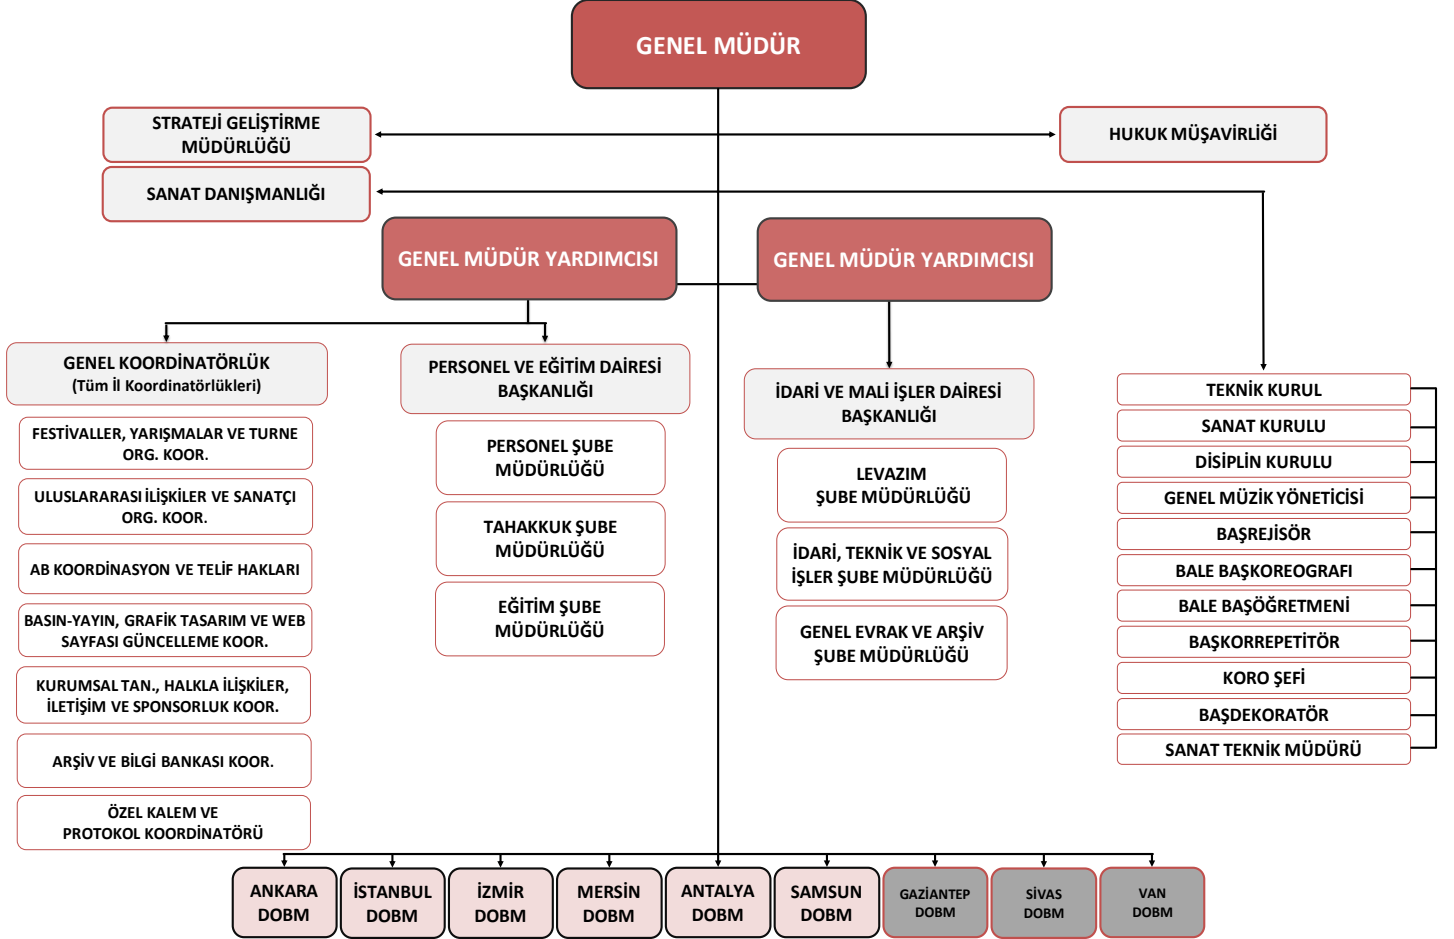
GENEL MÜDÜR

STRATEJİ GELİŞTİRME MÜDÜRLÜĞÜ

HUKUK MÜŞAVİRLİĞİ

SANAT DANIŞMANLIĞI

GENEL MÜDÜR YARDIMCISI

GENEL MÜDÜR YARDIMCISI

GENEL KOORDİNATÖRLÜK
(Tüm İl Koordinatörlükleri)

FESTİVALLER, YARIŞMALAR VE TURNE ORG. KOOR.

ULUSLARARASI İLİŞKİLER VE SANATÇI ORG. KOOR.

AB KOORDİNASYON VE TELİF HAKLARI

BASIN-YAYIN, GRAFİK TASARIM VE WEB SAYFASI GÜNCELLEME KOOR.

KURUMSAL TAN., HALKLA İLİŞKİLER, İLETİŞİM VE SPONSORLUK KOOR.

ARŞİV VE BİLGİ BANKASI KOOR.

ÖZEL KALEM VE PROTOKOL KOORDİNATÖRÜ

PERSONEL VE EĞİTİM DAİRESİ BAŞKANLIĞI

PERSONEL ŞUBE MÜDÜRLÜĞÜ

TAHAKKUK ŞUBE MÜDÜRLÜĞÜ

EĞİTİM ŞUBE MÜDÜRLÜĞÜ

İDARİ VE MALİ İŞLER DAİRESİ BAŞKANLIĞI

LEVAZIM ŞUBE MÜDÜRLÜĞÜ

İDARİ, TEKNİK VE SOSYAL İŞLER ŞUBE MÜDÜRLÜĞÜ

GENEL EVRAK VE ARŞİV ŞUBE MÜDÜRLÜĞÜ

TEKNİK KURUL

SANAT KURULU

DİSİPLİN KURULU

GENEL MÜZİK YÖNETİCİSİ

BAŞREJİSÖR

BALE BAŞKOREOGRAFI

BALE BAŞÖĞRETMENİ

BAŞKORREPETİTÖR

KORO ŞEFİ

BAŞDEKORATÖR

SANAT TEKNİK MÜDÜRÜ

ANKARA DOBM

İSTANBUL DOBM

İZMİR DOBM

MERSİN DOBM

ANTALYA DOBM

SAMSUN DOBM

GAZİANTEP DOBM

SİVAS DOBM

VAN DOBM